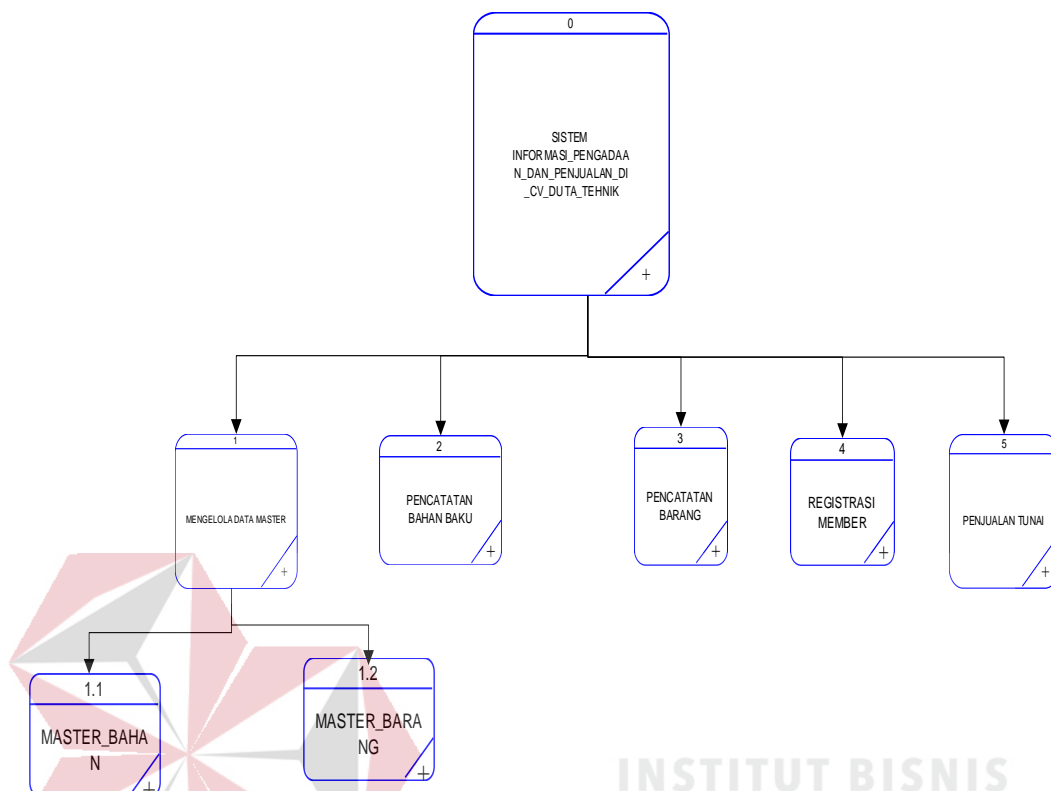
0

SISTEM INFORMASI_PENGADAAN_DAN_PENJUALAN_DI_CV_DUTA_TEHNIK

+

1

MENGELOLA DATA MASTER

+

2

PENCATATAN BAHAN BAKU

+

3

PENCATATAN BARANG

+

4

REGISTRASI MEMBER

+

5

PENJUALAN TUNAI

+

1.1

MASTER_BAHAN

+

1.2

MASTER_BARANG

+

INSTITUT BISNIS